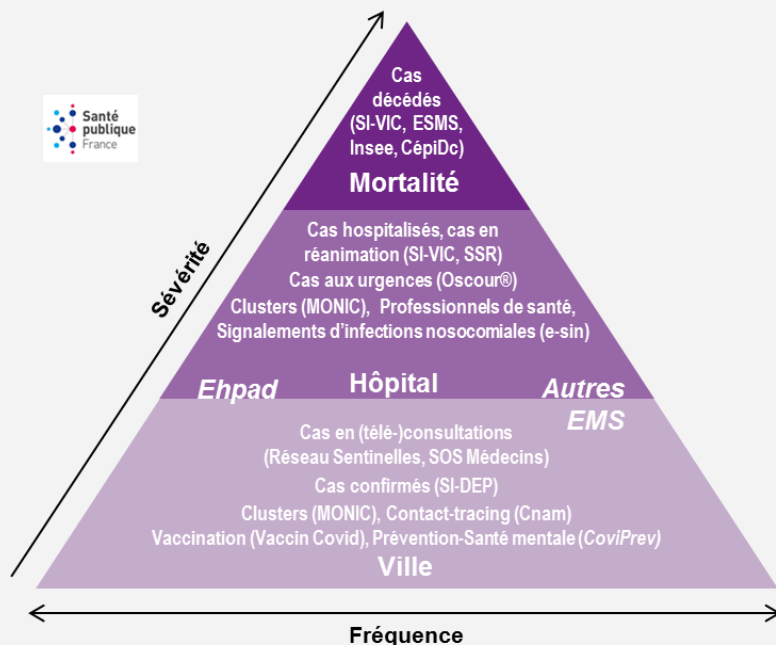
Santé publique France

Sévérité

Cas décédés (SI-VIC, ESMS, Insee, CépiDc)

Mortalité

Cas hospitalisés, cas en réanimation (SI-VIC, SSR)

Cas aux urgences (Oscour®)

Clusters (MONIC), Professionnels de santé, Signalements d'infections nosocomiales (e-sin)

Ehpad

Hôpital

Autres EMS

Cas en (télé-)consultations (Réseau Sentinelles, SOS Médecins)

Cas confirmés (SI-DEP)

Clusters (MONIC), Contact-tracing (Cnam)

Vaccination (Vaccin Covid), Prévention-Santé mentale (*CoviPrev*)

Ville

Fréquence